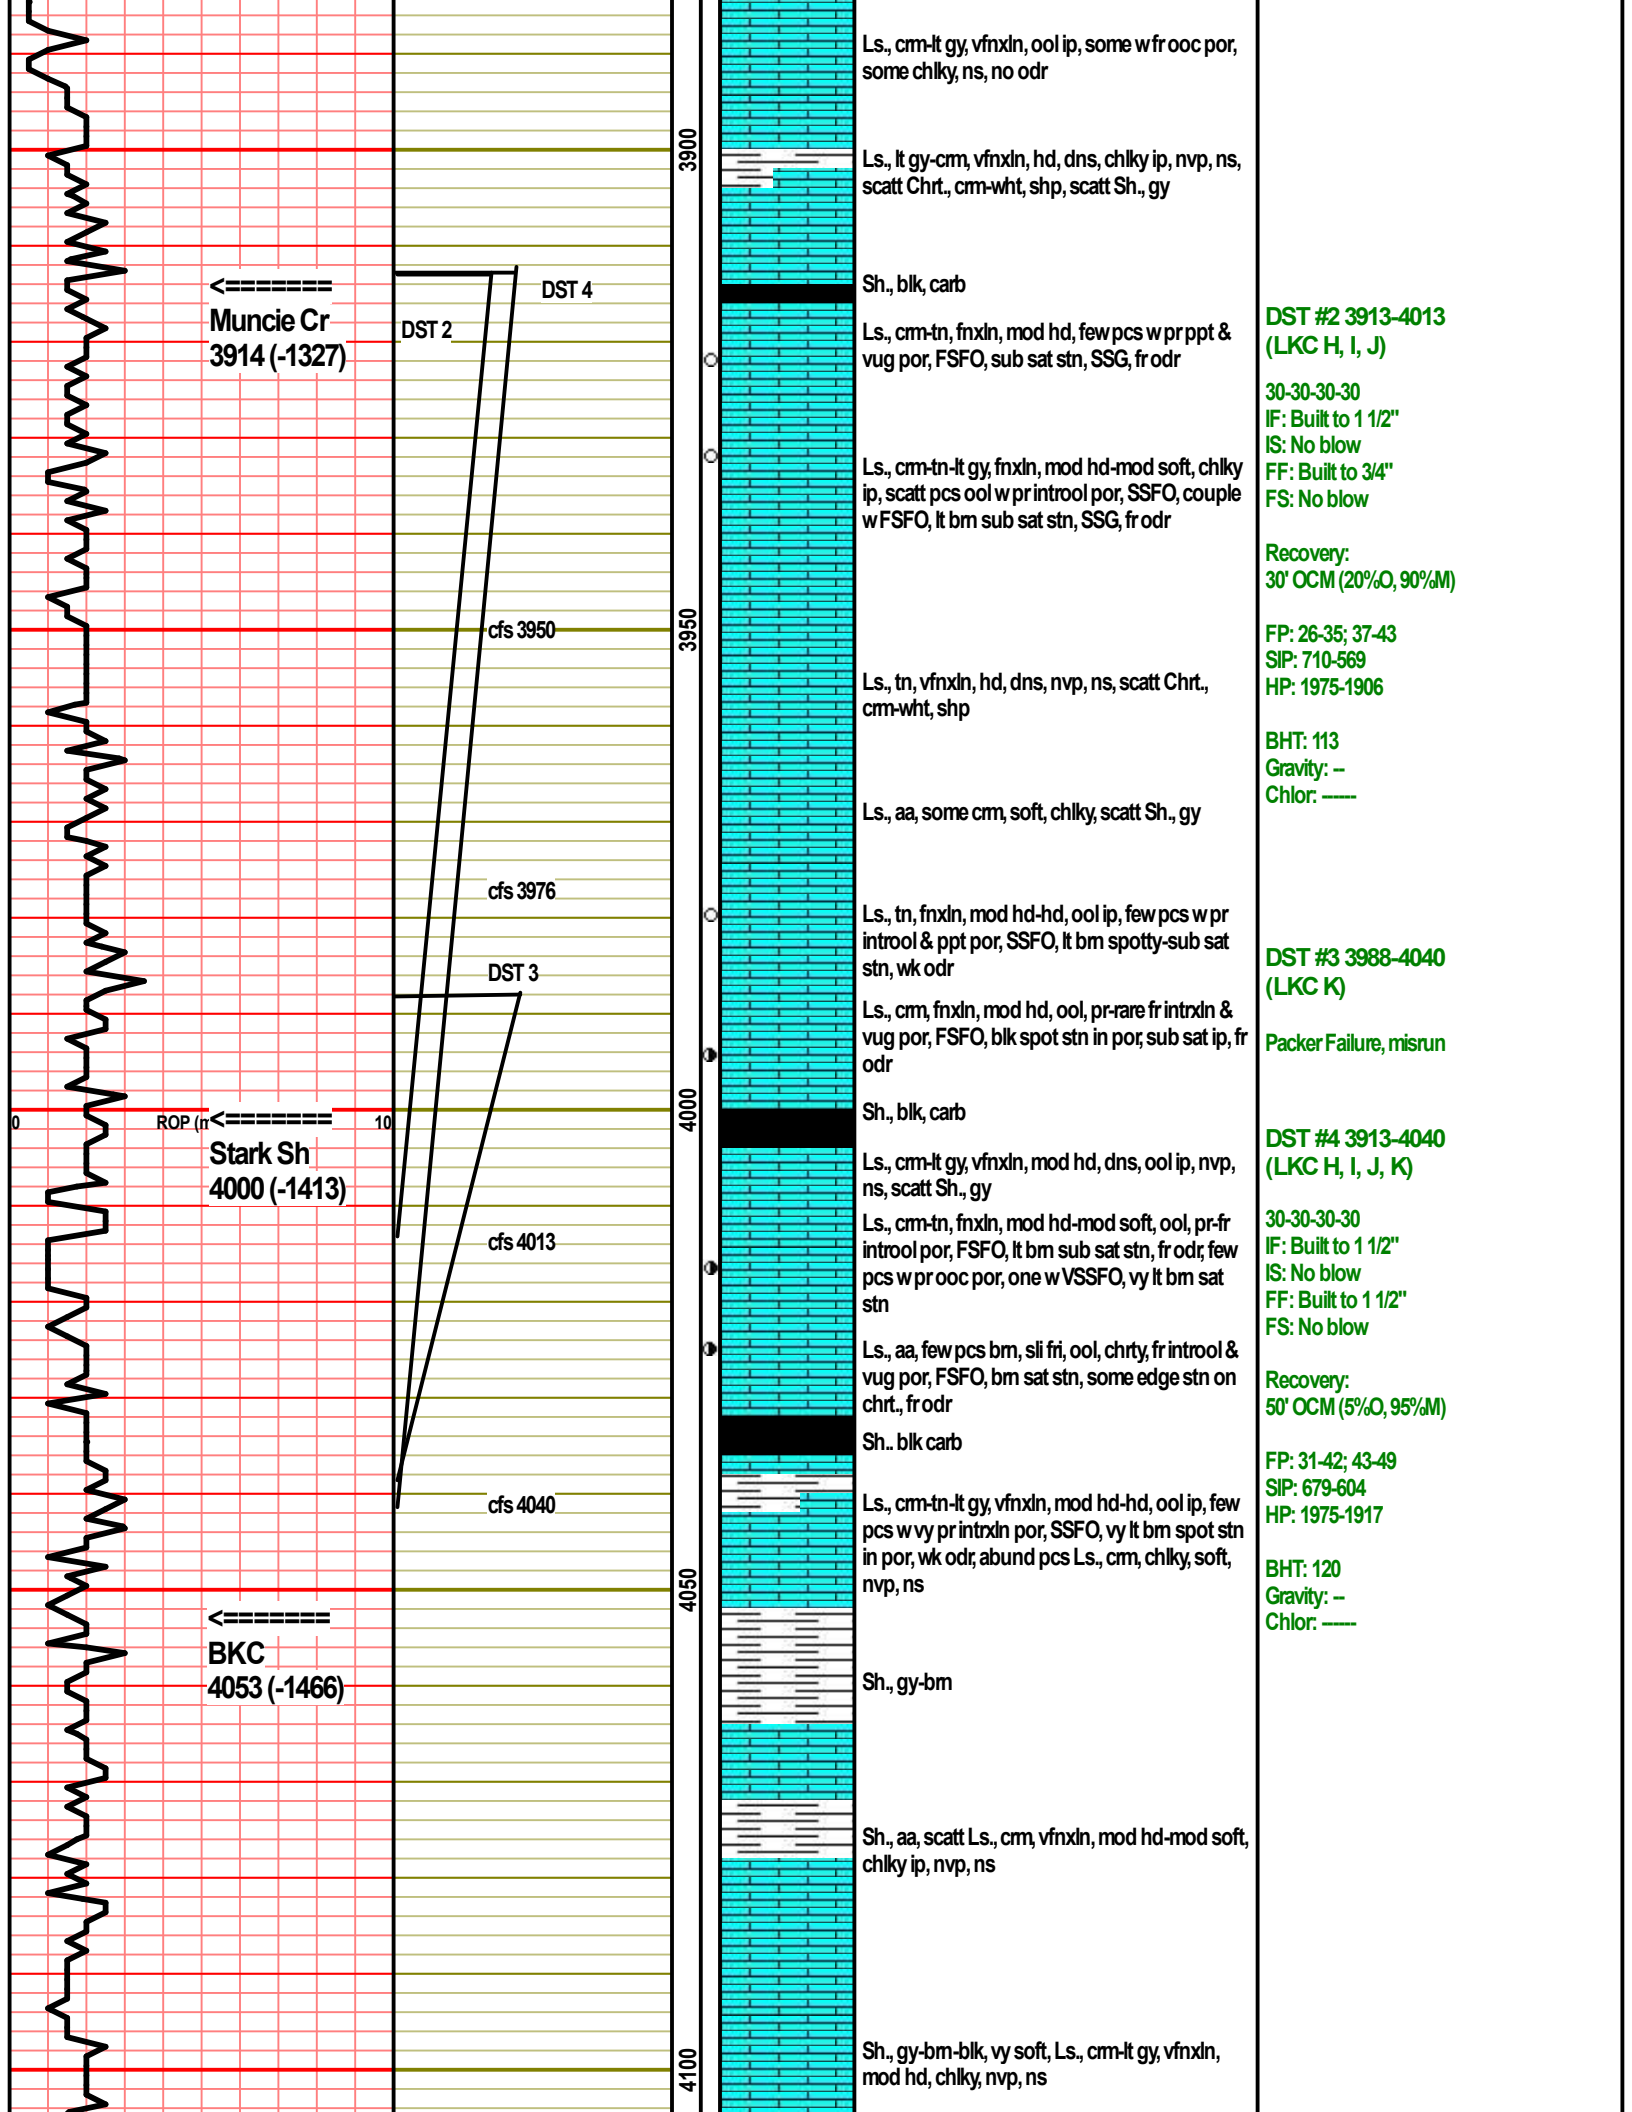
Ls., crm-lt gy, vfnxln, ool ip, some w fr ooc por, some chlky, ns, no odr

3900

Ls., lt gy-crm, vfnxln, hd, dns, chlky ip, nvp, ns, scatt Chrt., crm-wht, shp, scatt Sh., gy

<=======
Muncie Cr
3914 (-1327)

DST 4

DST 2

Sh., blk, carb

Ls., crm-tn, fnxln, mod hd, few pcs w pr ppt & vug por, FSFO, sub sat stn, SSG, fr odr

DST #2 3913-4013
(LKC H, I, J)

30-30-30-30
IF: Built to 1 1/2"
IS: No blow
FF: Built to 3/4"
FS: No blow

Ls., crm-tn-lt gy, fnxln, mod hd-mod soft, chlky ip, scatt pcs ool w pr introol por, SSFO, couple w FSFO, lt brn sub sat stn, SSG, fr odr

Recovery:
30' OCM (20%O, 90%M)

cfs 3950

3950

FP: 26-35; 37-43
SIP: 710-569
HP: 1975-1906

Ls., tn, vfnxln, hd, dns, nvp, ns, scatt Chrt., crm-wht, shp

BHT: 113
Gravity: --
Chlor: ------

Ls., aa, some crm, soft, chlky, scatt Sh., gy

cfs 3976

Ls., tn, fnxln, mod hd-hd, ool ip, few pcs w pr introol & ppt por, SSFO, lt brn spotty-sub sat stn, wk odr

DST 3

DST #3 3988-4040
(LKC K)

Ls., crm, fnxln, mod hd, ool, pr-rare fr intrxln & vug por, FSFO, blk spot stn in por, sub sat ip, fr odr

Packer Failure, misrun

0

ROP (n

<=======
Stark Sh
4000 (-1413)

10

4000

Sh., blk, carb

DST #4 3913-4040
(LKC H, I, J, K)

Ls., crm-lt gy, vfnxln, mod hd, dns, ool ip, nvp, ns, scatt Sh., gy

cfs 4013

Ls., crm-tn, fnxln, mod hd-mod soft, ool, pr-fr introol por, FSFO, lt brn sub sat stn, fr odr, few pcs w pr ooc por, one w VSSFO, vy lt brn sat stn

30-30-30-30
IF: Built to 1 1/2"
IS: No blow
FF: Built to 1 1/2"
FS: No blow

Ls., aa, few pcs brn, sli fri, ool, chrty, fr introol & vug por, FSFO, brn sat stn, some edge stn on chrt., fr odr

Recovery:
50' OCM (5%O, 95%M)

Sh.. blk carb

FP: 31-42; 43-49
SIP: 679-604
HP: 1975-1917

cfs 4040

Ls., crm-tn-lt gy, vfnxln, mod hd-hd, ool ip, few pcs w vy pr intrxln por, SSFO, vy lt brn spot stn in por, wk odr, abund pcs Ls., crm, chlky, soft, nvp, ns

BHT: 120
Gravity: --
Chlor: ------

4050

<=======
BKC
4053 (-1466)

Sh., gy-brn

Sh., aa, scatt Ls., crm, vfnxln, mod hd-mod soft, chlky ip, nvp, ns

4100

Sh., gy-brn-blk, vy soft, Ls., crm-lt gy, vfnxln, mod hd, chlky, nvp, ns